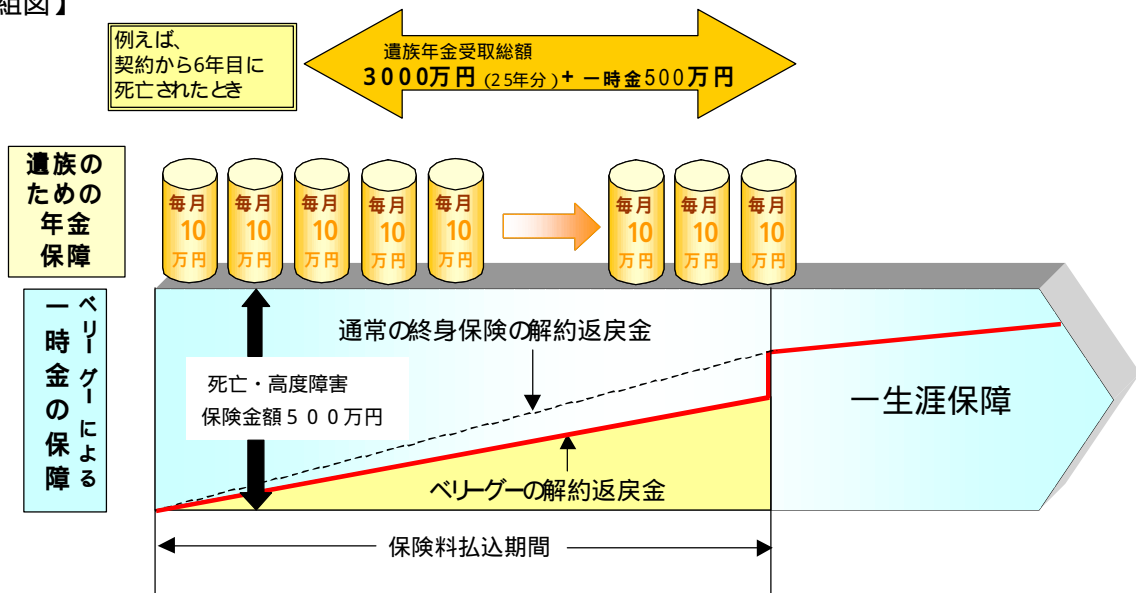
組図】

例えば、
契約から6年目に
死亡されたとき

遺族年金受取総額
3000万円 (25年分) + 一時金500万円

遺族のための年金保障

毎月 10 万円
毎月 10 万円
毎月 10 万円
毎月 10 万円
毎月 10 万円
毎月 10 万円
毎月 10 万円
毎月 10 万円

ベリーグーによる一時金の保障

通常の終身保険の解約返戻金

死亡・高度障害
保険金額５００万円

一生涯保障

ベリーグーの解約返戻金

保険料払込期間